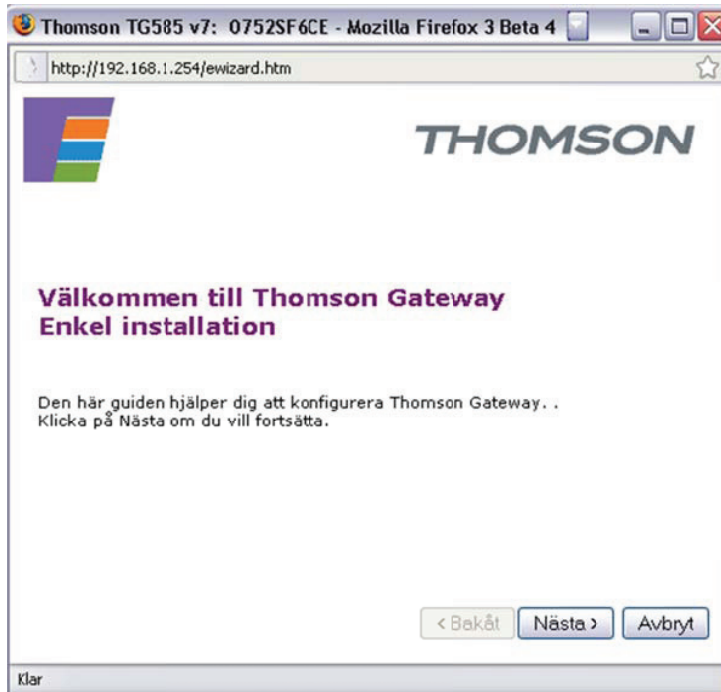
Thomson TG585 v7: 0752SF6CE - Mozilla Firefox 3 Beta 4

http://192.168.1.254/ewizard.htm

THOMSON

Välkommen till Thomson Gateway Enkel installation

Den här guiden hjälper dig att konfigurera Thomson Gateway. . Klicka på Nästa om du vill fortsätta.

< Bakåt Nästa > Avbryt

Klar